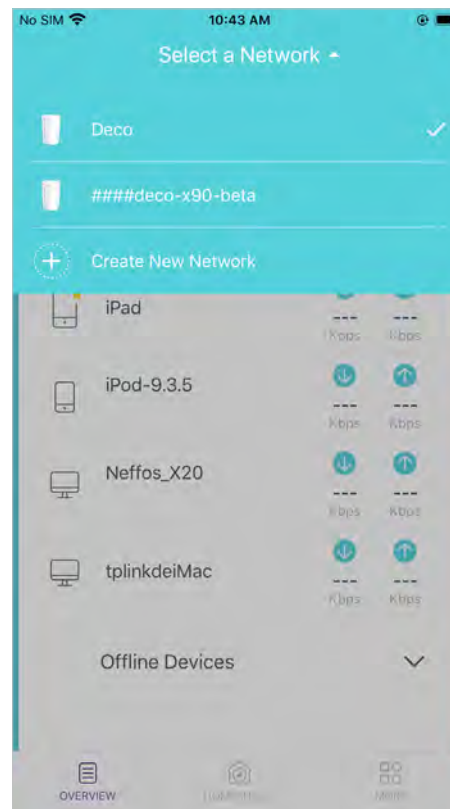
No SIM
10:43 AM
Select a Network
Deco
####deco-x90-beta
Create New Network
iPad
---
Kbps
---
Kbps
iPod-9.3.5
---
Kbps
---
Kbps
Neffos_X20
---
Kbps
---
Kbps
tplinkdeiMac
---
Kbps
---
Kbps
Offline Devices
OVERVIEW
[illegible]
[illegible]